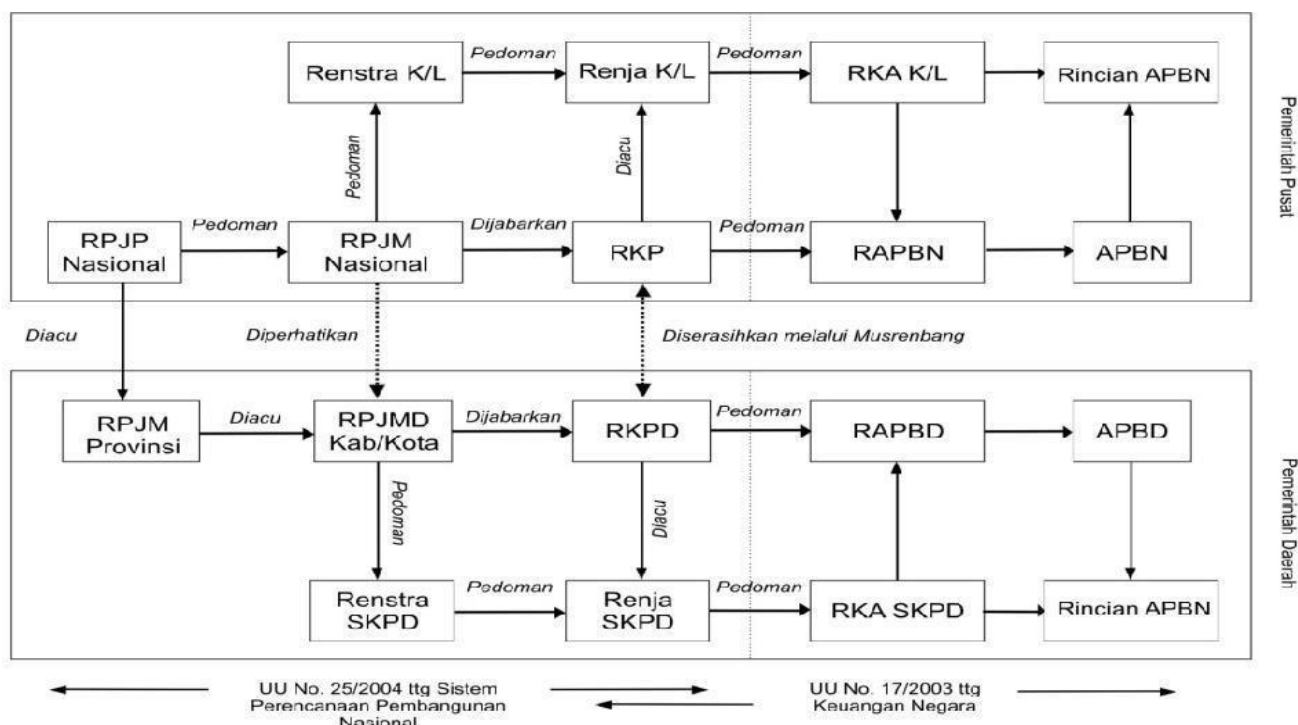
Renstra K/L

Pedoman

Renja K/L

Pedoman

RKA K/L

Rincian APBN

Pedoman

Diacu

Pemerintah Pusat

RPJP Nasional

Pedoman

RPJM Nasional

Dijabarkan

RKP

Pedoman

RAPBN

APBN

Diacu

Diperhatikan

Diserasihkan melalui Musrenbang

RPJM Provinsi

Diacu

RPJMD Kab/Kota

Dijabarkan

RKPD

Pedoman

RAPBD

APBD

Pedoman

Diacu

Pemerintah Daerah

Renstra SKPD

Pedoman

Renja SKPD

Pedoman

RKA SKPD

Rincian APBN

UU No. 25/2004 ttg Sistem Perencanaan Pembangunan Nasional

UU No. 17/2003 ttg Keuangan Negara